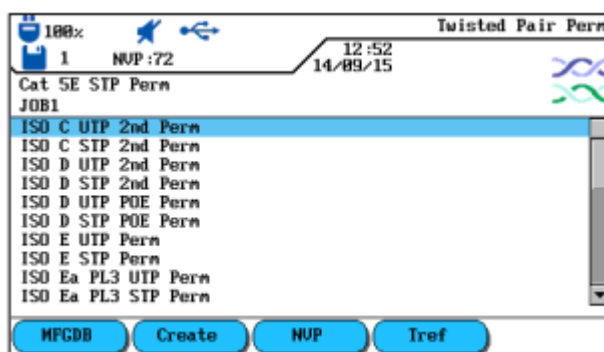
100%
1 NVP:72
12:52
14/09/15
Twisted Pair Perm
Cat 5E STP Perm
JOB1
ISO C UTP 2nd Perm
ISO C STP 2nd Perm
ISO D UTP 2nd Perm
ISO D STP 2nd Perm
ISO D UTP POE Perm
ISO D STP POE Perm
ISO E UTP Perm
ISO E STP Perm
ISO Ea PL3 UTP Perm
ISO Ea PL3 STP Perm
MFCDB
Create
NVP
Tref